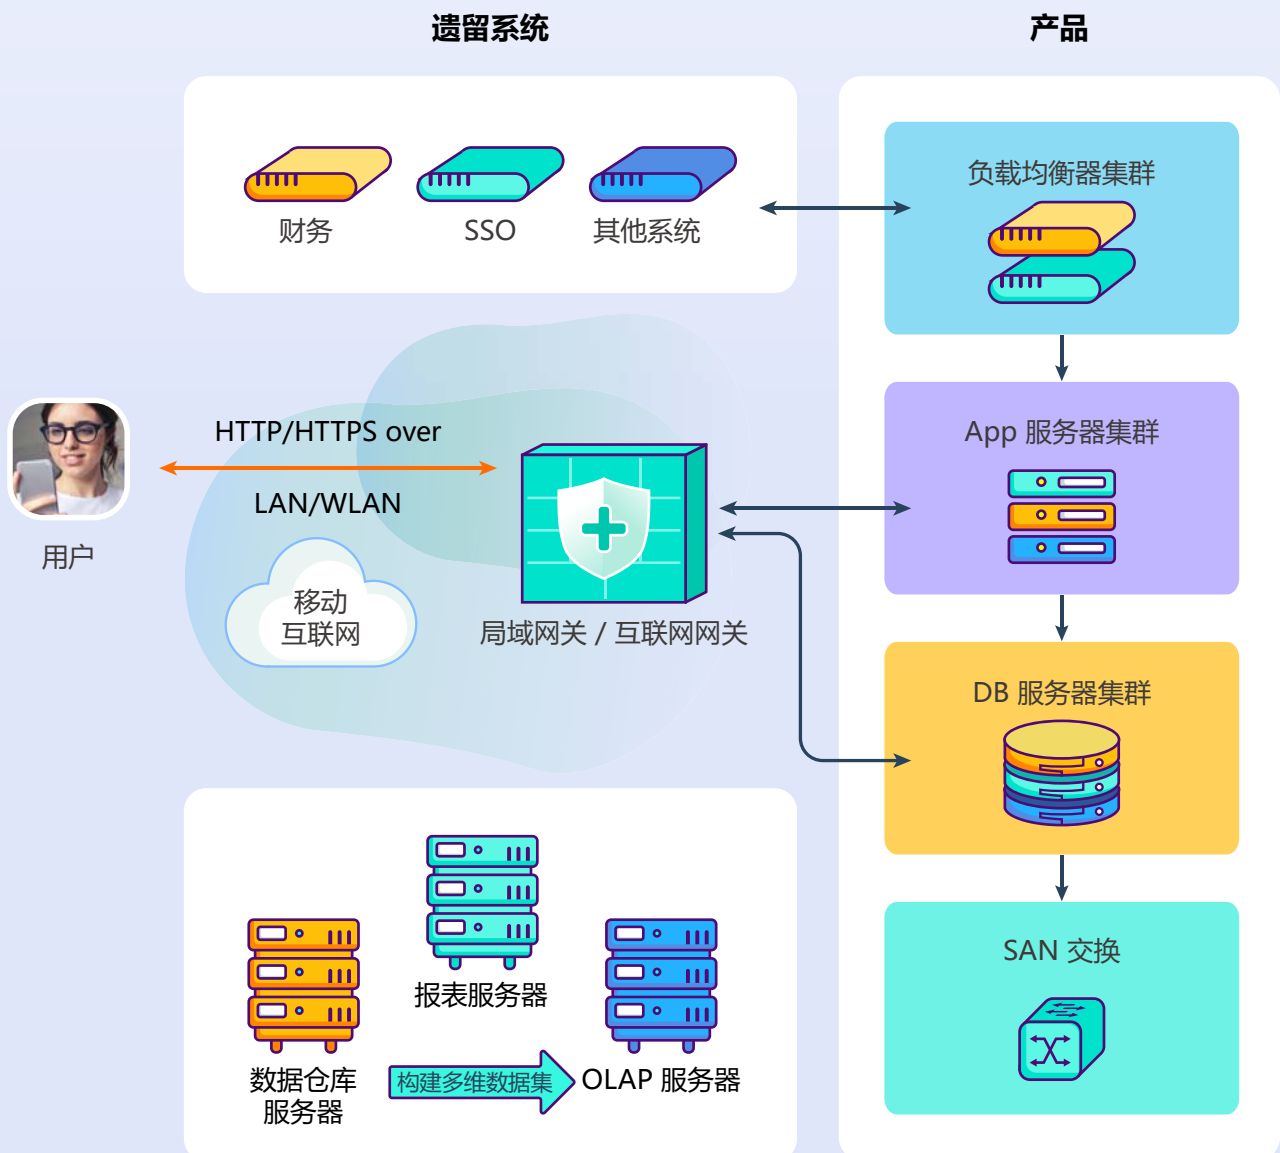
遗留系统

产品

财务

SSO

其他系统

负载均衡器集群

HTTP/HTTPS over

LAN/WLAN

用户

移动
互联网

局域网关 / 互联网网关

App 服务器集群

DB 服务器集群

报表服务器

数据仓库
服务器

构建多维数据集

OLAP 服务器

SAN 交换